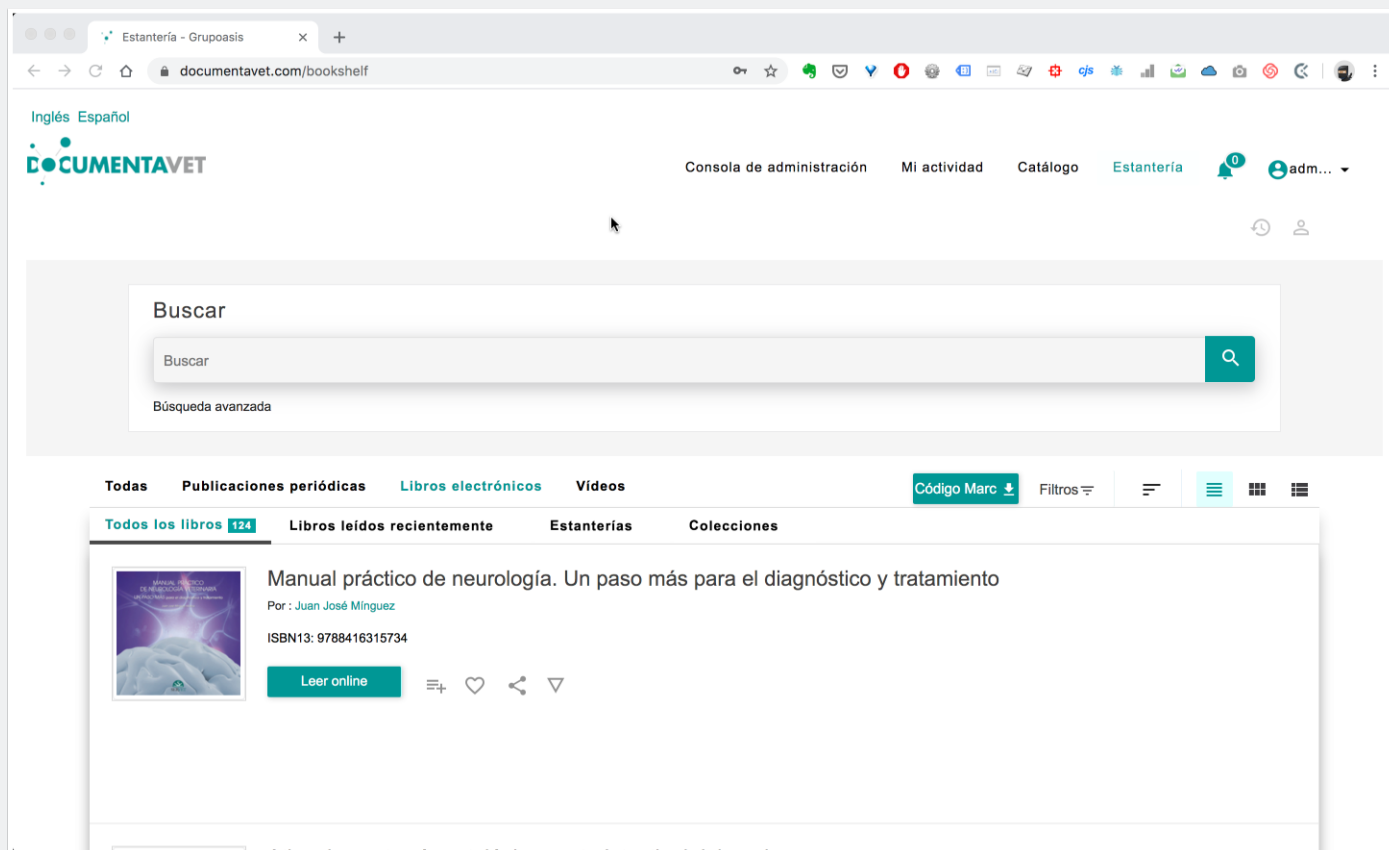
Estantería - Grupoasis

documentavet.com/bookshelf

Inglés Español

DOCUMENTAVET

Consola de administración Mi actividad Catálogo Estantería 0 adm...

Buscar

Buscar

Búsqueda avanzada

Todas Publicaciones periódicas Libros electrónicos Vídeos

Código Marc Filtros

Todos los libros 124 Libros leídos recientemente Estanterías Colecciones

Manual práctico de neurología. Un paso más para el diagnóstico y tratamiento

Por : Juan José Mínguez

ISBN13: 9788416315734

Leer online